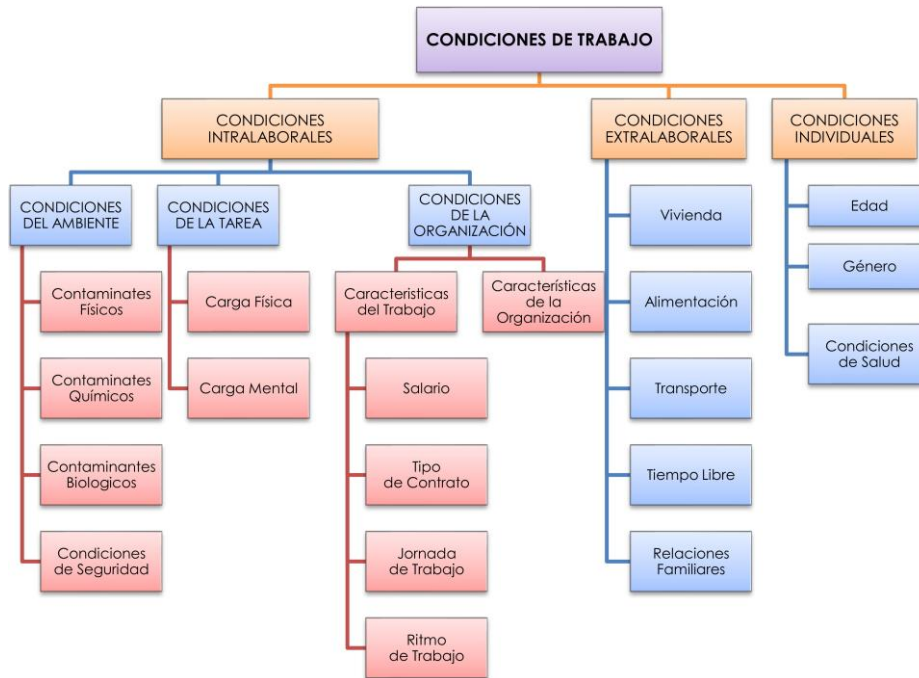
CONDICIONES DE TRABAJO

CONDICIONES INTRALABORALES

CONDICIONES DEL AMBIENTE

Contaminates Físicos

Contaminates Químicos

Contaminantes Biologicos

Condiciones de Seguridad

CONDICIONES DE LA TAREA

Carga Física

Carga Mental

CONDICIONES DE LA ORGANIZACIÓN

Caracteristicas del Trabajo

Salario

Tipo de Contrato

Jornada de Trabajo

Ritmo de Trabajo

Características de la Organización

CONDICIONES EXTRALABORALES

Vivienda

Alimentación

Transporte

Tiempo Libre

Relaciones Familiares

CONDICIONES INDIVIDUALES

Edad

Género

Condiciones de Salud